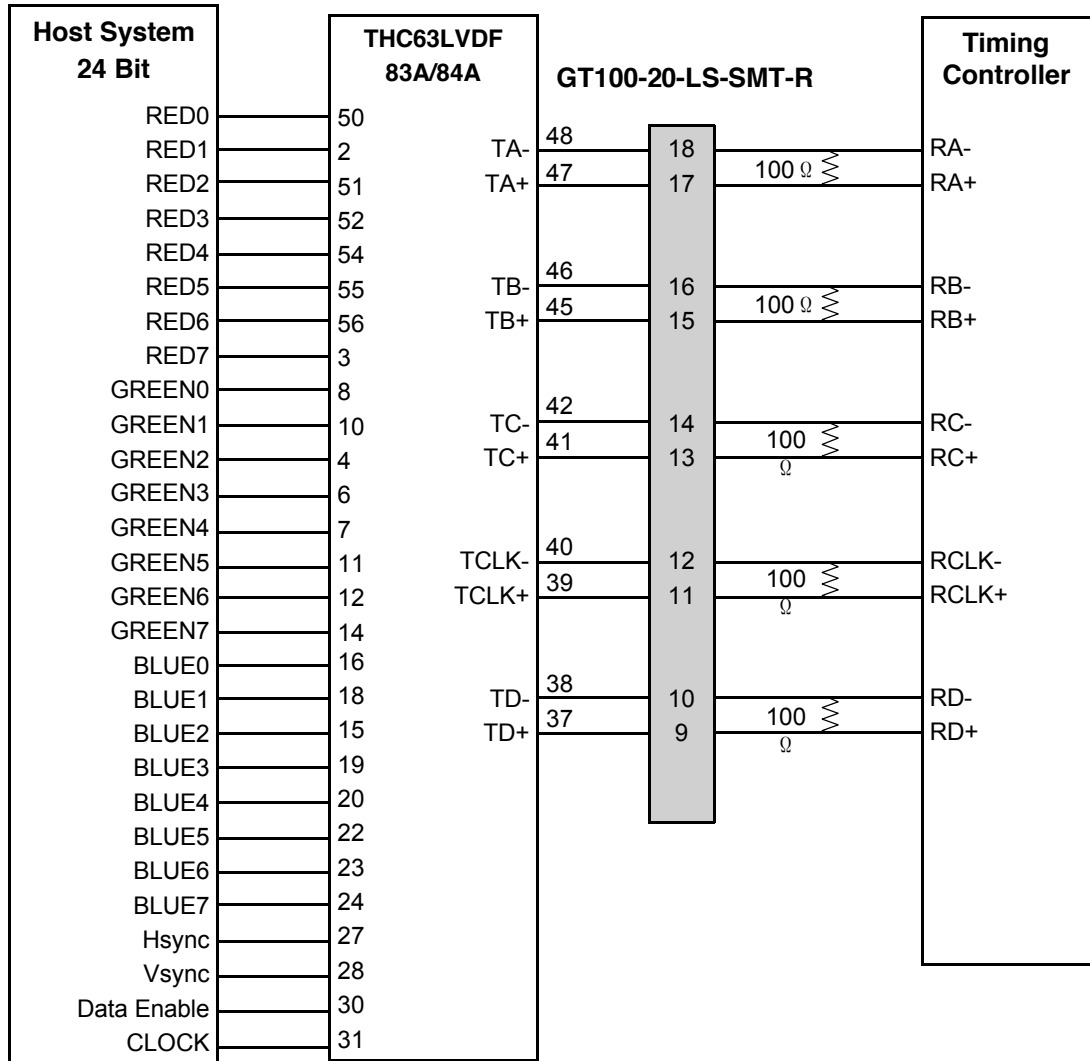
Host System
24 Bit

RED0
RED1
RED2
RED3
RED4
RED5
RED6
RED7
GREEN0
GREEN1
GREEN2
GREEN3
GREEN4
GREEN5
GREEN6
GREEN7
BLUE0
BLUE1
BLUE2
BLUE3
BLUE4
BLUE5
BLUE6
BLUE7
Hsync
Vsync
Data Enable
CLOCK

THC63LVDF
83A/84A

50
2
51
52
54
55
56
3
8
10
4
6
7
11
12
14
16
18
15
19
20
22
23
24
27
28
30
31

TA-
TA+
TB-
TB+
TC-
TC+
TCLK-
TCLK+
TD-
TD+

48
47
46
45
42
41
40
39
38
37

GT100-20-LS-SMT-R

18
17
16
15
14
13
12
11
10
9

100 Ω
100 Ω
100 Ω
100 Ω
100 Ω

Timing
Controller

RA-
RA+
RB-
RB+
RC-
RC+
RCLK-
RCLK+
RD-
RD+